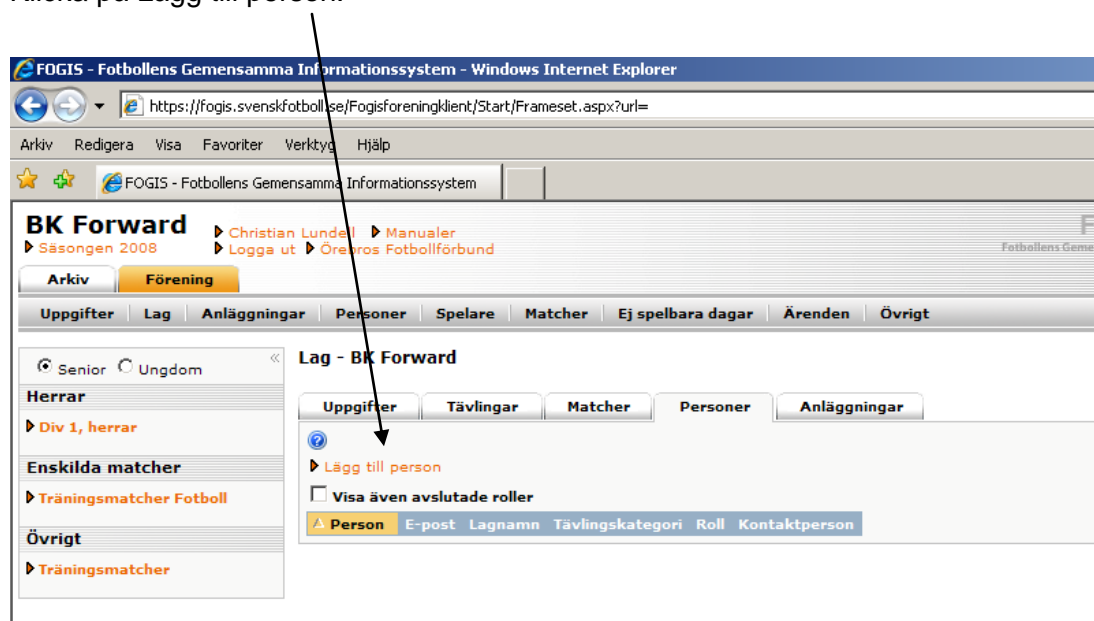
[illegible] på Lägg till person.

FOGIS - Fotbollens Gemensamma Informationssystem - Windows Internet Explorer

https://fogis.svenskfotboll.se/Fogisforeningklient/Start/Frameset.aspx?url=

Arkiv Redigera Visa Favoriter Verktyg Hjälp

FOGIS - Fotbollens Gemensamma Informationssystem

BK Forward
Säsongen 2008

Christian Lundell Manualer
Logga ut Örebros Fotbollförbund

Fotbollens Geme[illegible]

Arkiv Förening

Uppgifter | Lag | Anläggningar | Personer | Spelare | Matcher | Ej spelbara dagar | Ärenden | Övrigt

Senior Ungdom

Herrar
Div 1, herrar

Enskilda matcher
Träningsmatcher Fotboll

Övrigt
Träningsmatcher

Lag - BK Forward

Uppgifter | Tävlingar | Matcher | Personer | Anläggningar

Lägg till person

Visa även avslutade roller

| Person | E-post | Lagnamn | Tävlingskategori | Roll | Kontaktperson |
|---|---|---|---|---|---|